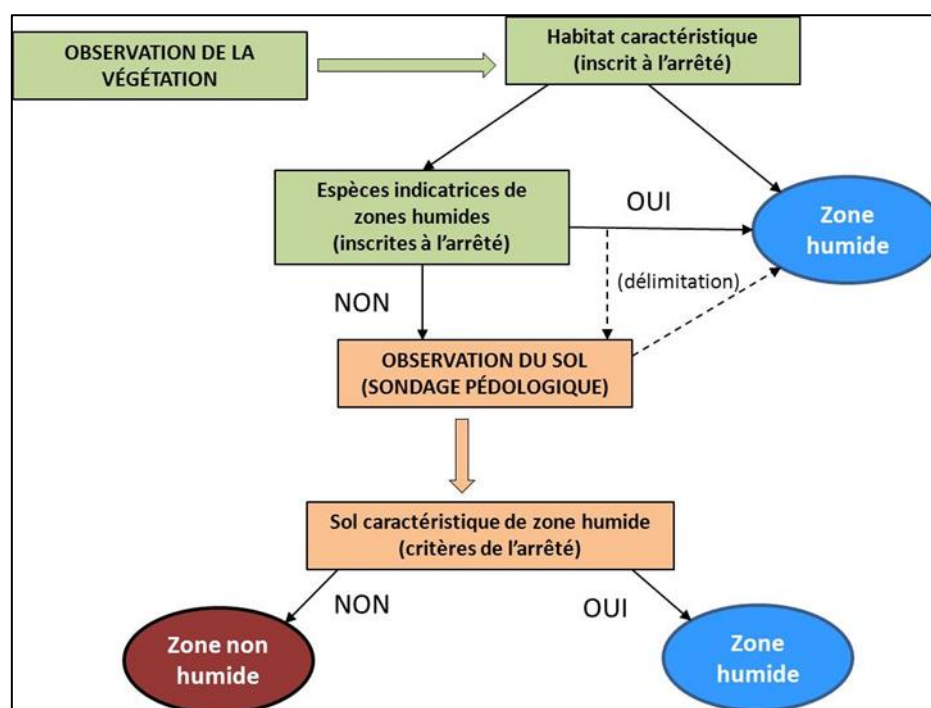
OBSERVATION DE LA VÉGÉTATION

Habitat caractéristique (inscrit à l'arrêté)

Espèces indicatrices de zones humides (inscrites à l'arrêté)

OUI

Zone humide

(délimitation)

NON

OBSERVATION DU SOL (SONDAGE PÉDOLOGIQUE)

Sol caractéristique de zone humide (critères de l'arrêté)

NON

OUI

Zone non humide

Zone humide